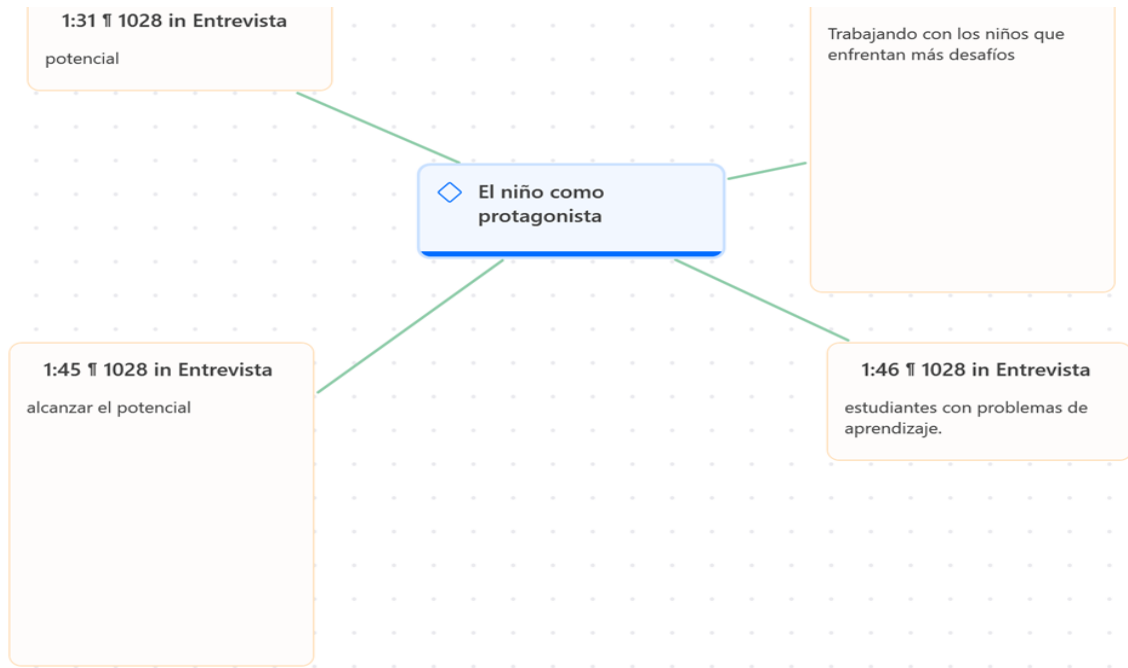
1:31 ¶ 1028 in Entrevista

potencial

Trabajando con los niños que enfrentan más desafíos

El niño como protagonista

1:45 ¶ 1028 in Entrevista

alcanzar el potencial

1:46 ¶ 1028 in Entrevista

estudiantes con problemas de aprendizaje.